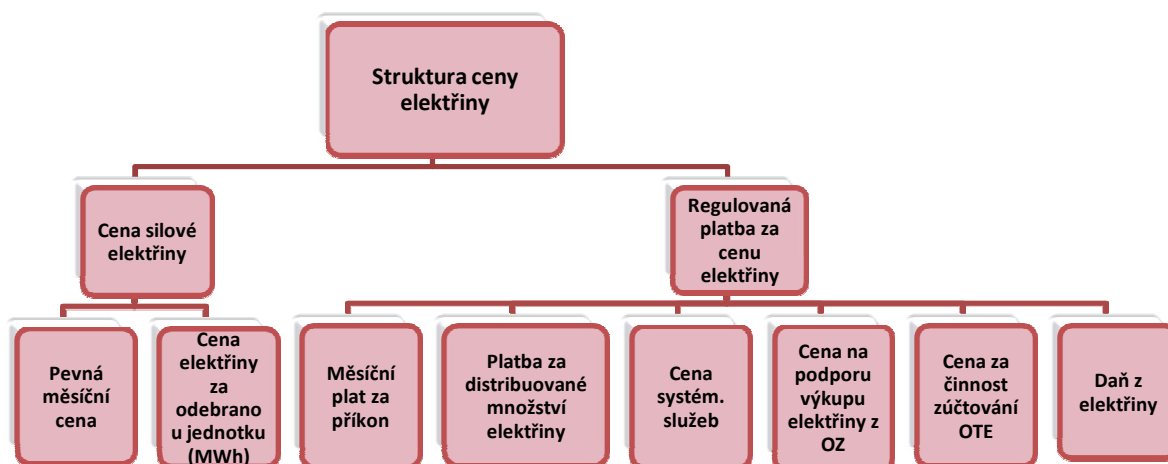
Struktura ceny elektřiny

Cena silové elektřiny

Regulovaná platba za cenu elektřiny

Pevná měsíční cena

Cena elektřiny za odebranou jednotku (MWh)

Měsíční plat za příkon

Platba za distribuované množství elektřiny

Cena systém. služeb

Cena na podporu výkupu elektřiny z OZ

Cena za činnost zúčtování OTE

Daň z elektřiny